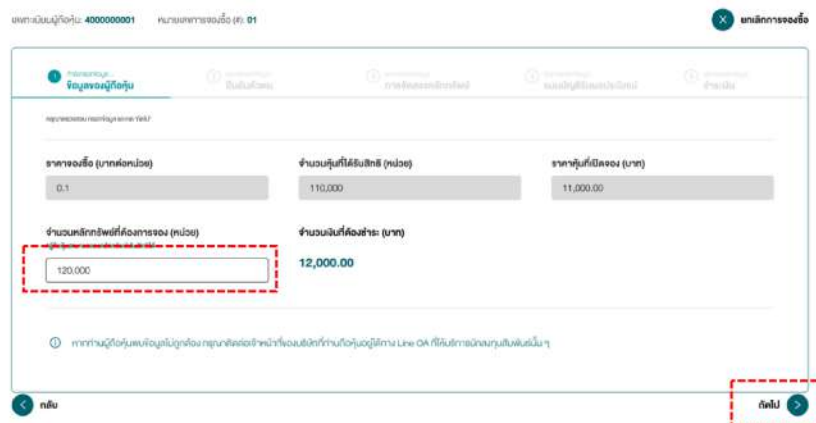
เลขทะเบียนผู้ถือหุ้น: 4000000001 หมายเลขการจองซื้อ (#): 01

ยกเลิกการจองซื้อ

1 ข้อมูลของผู้ถือหุ้น

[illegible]

ราคาจองซื้อ (บาทต่อหน่วย)

0.1

จำนวนหุ้นที่ได้รับสิทธิ (หน่วย)

110,000

ราคาหุ้นที่เปิดจอง (บาท)

11,000.00

จำนวนหลักทรัพย์ที่ต้องการจอง (หน่วย)

120,000

จำนวนเงินที่ต้องชำระ (บาท)

12,000.00

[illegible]

กลับ

ถัดไป